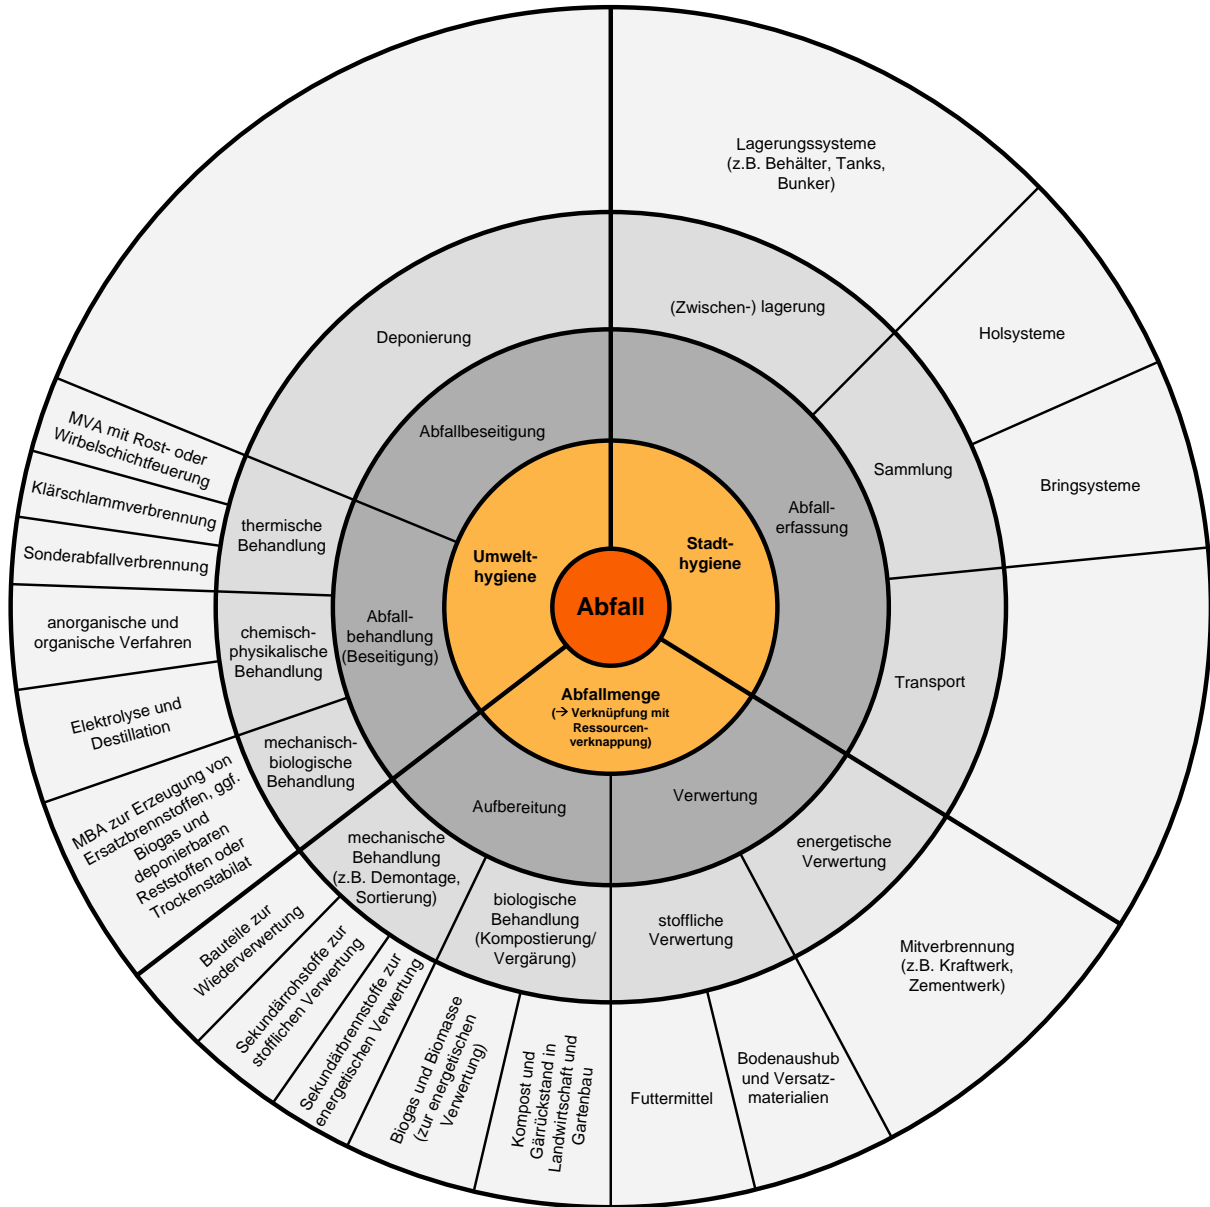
Abfall

Umwelthygiene

Stadthygiene

Abfallmenge
(→ Verknüpfung mit Ressourcenverknappung)

Abfallbeseitigung

Abfallerfassung

Abfallbehandlung (Beseitigung)

Aufbereitung

Verwertung

Deponierung

(Zwischen-) lagerung

Sammlung

Transport

thermische Behandlung

chemisch-physikalische Behandlung

mechanisch-biologische Behandlung

mechanische Behandlung (z.B. Demontage, Sortierung)

biologische Behandlung (Kompostierung/ Vergärung)

stoffliche Verwertung

energetische Verwertung

Lagerungssysteme (z.B. Behälter, Tanks, Bunker)

Holsysteme

Bringsysteme

MVA mit Rost- oder Wirbelschichtfeuerung

Klärschlammverbrennung

Sonderabfallverbrennung

anorganische und organische Verfahren

Elektrolyse und Destillation

MBA zur Erzeugung von Ersatzbrennstoffen, ggf. Biogas und deponierbaren Reststoffen oder Trockenstabilat

Bauteile zur Wiederverwertung

Sekundärrohstoffe zur stofflichen Verwertung

Sekundärbrennstoffe zur energetischen Verwertung

Biogas und Biomasse (zur energetischen Verwertung)

Kompost und Gärrückstand in Landwirtschaft und Gartenbau

Futtermittel

Bodenaushub und Versatzmaterialien

Mitverbrennung (z.B. Kraftwerk, Zementwerk)